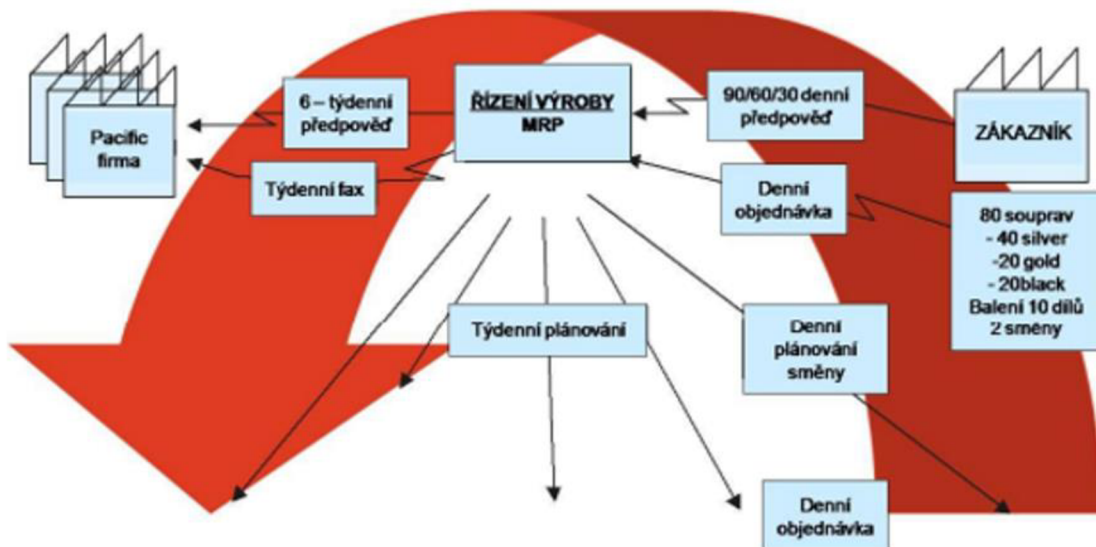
Pacific firma

6 – týdenní předpověď

Týdenní fax

ŘÍZENÍ VÝROBY MRP

90/60/30 denní předpověď

ZÁKAZNÍK

Denní objednávka

80 souprav
- 40 silver
-20 gold
- 20black
Balení 10 dílů
2 smeny

Týdenní plánování

Denní plánování směny

Denní objednávka